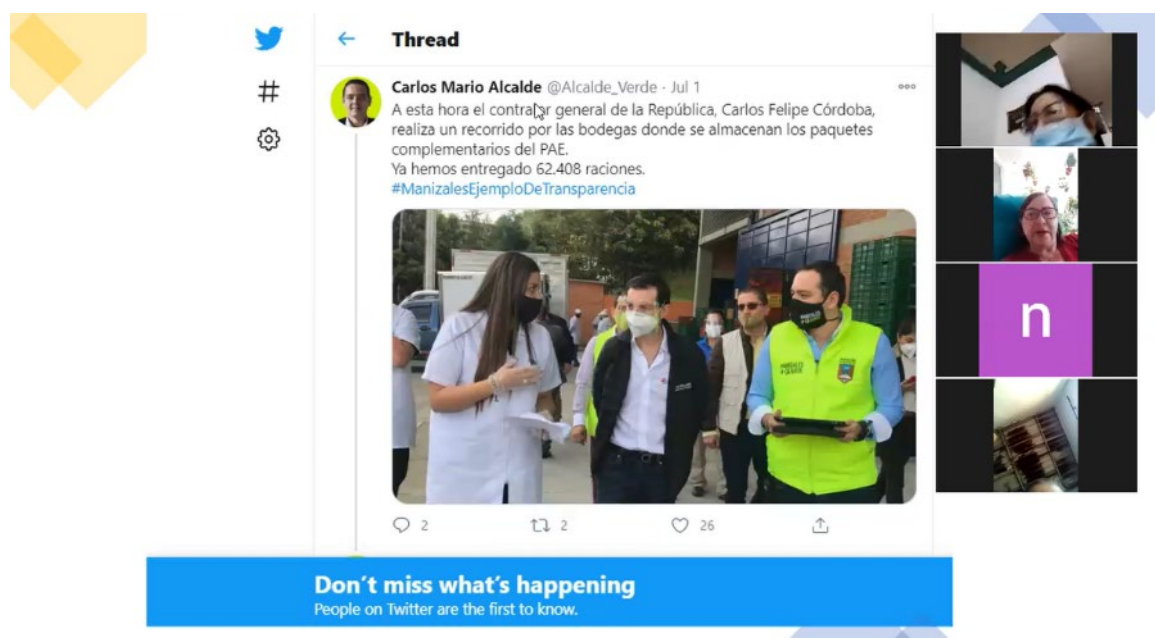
Thread

Carlos Mario Alcalde @Alcalde_Verde · Jul 1

A esta hora el contralor general de la República, Carlos Felipe Córdoba, realiza un recorrido por las bodegas donde se almacenan los paquetes complementarios del PAE.
Ya hemos entregado 62.408 raciones.
#ManizalesEjemploDeTransparencia

2 2 26

n

Don't miss what's happening
People on Twitter are the first to know.